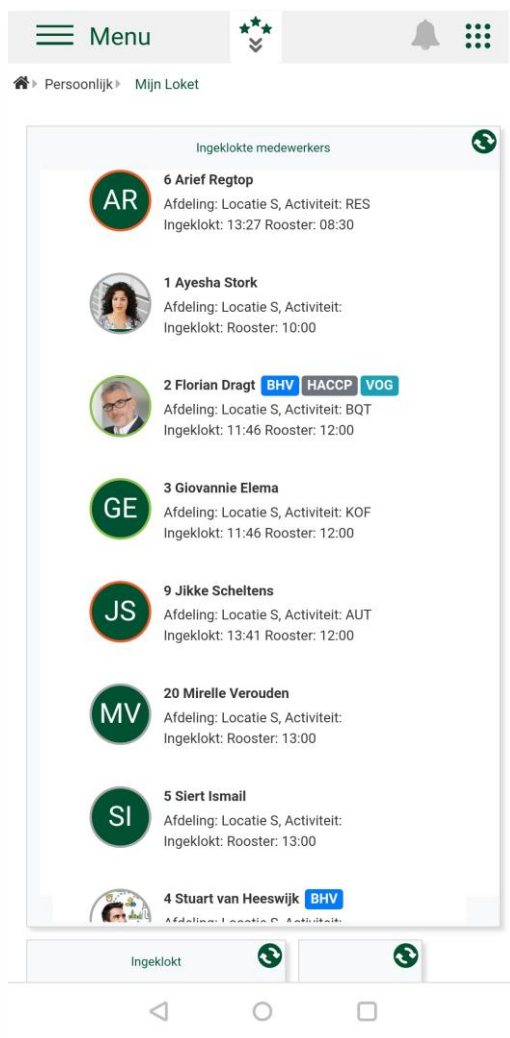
Menu

Persoonlijk Mijn Loket

Ingeklokte medewerkers

AR
6 Arief Regtop
Afdeling: Locatie S, Activiteit: RES
Ingeklokt: 13:27 Rooster: 08:30

1 Ayesha Stork
Afdeling: Locatie S, Activiteit:
Ingeklokt: Rooster: 10:00

2 Florian Dragt BHV HACCP VOG
Afdeling: Locatie S, Activiteit: BQT
Ingeklokt: 11:46 Rooster: 12:00

GE
3 Giovannie Elema
Afdeling: Locatie S, Activiteit: KOF
Ingeklokt: 11:46 Rooster: 12:00

JS
9 Jikke Scheltens
Afdeling: Locatie S, Activiteit: AUT
Ingeklokt: 13:41 Rooster: 12:00

MV
20 Mirelle Verouden
Afdeling: Locatie S, Activiteit:
Ingeklokt: Rooster: 13:00

SI
5 Siert Ismail
Afdeling: Locatie S, Activiteit:
Ingeklokt: Rooster: 13:00

4 Stuart van Heeswijk BHV
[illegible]

Ingeklokt